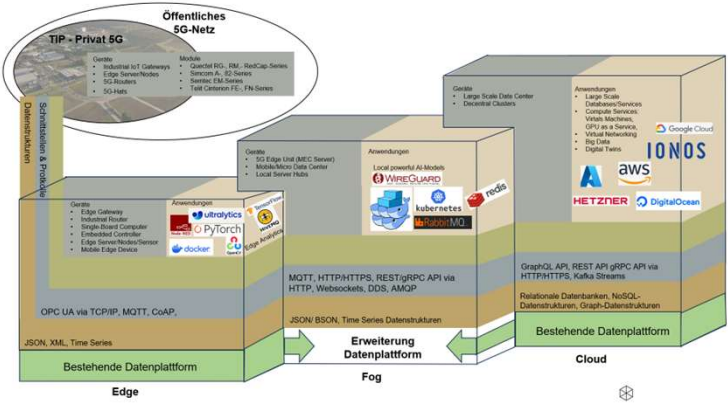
Öffentliches 5G-Netz

TIP - Privat 5G

Geräte
- Industrial IoT Gateways
- Edge Server/Nodes
- 5G-Routers
- 5G-Hats

Module
- Quectel RG-, RM-, RedCap-Series
- Simcom A-, 82-Series
- Semtec EM-Series
- Telit Cinterion FE-, FN-Series

Schnittstellen & Protokolle

Datenstrukturen

Geräte
- Edge Gateway
- Industrial Router
- Single-Board Computer
- Embedded Controller
- Edge Server/Nodes/Sensor
- Mobile Edge Device

Anwendungen

ultralytics

PyTorch

docker

TensorFlow

Edge Analytics

OPC UA via TCP/IP, MQTT, CoAP,

JSON, XML, Time Series

Bestehende Datenplattform

Edge

Geräte
- 5G Edge Unit (MEC Server)
- Mobile/Micro Data Center
- Local Server Hubs

Anwendungen

Local powerful AI-Models

WIREGUARD

kubernetes

RabbitMQ

redis

MQTT, HTTP/HTTPS, REST/gRPC API via HTTP, Websockets, DDS, AMQP

JSON/ BSON, Time Series Datenstrukturen

Erweiterung Datenplattform

Fog

Geräte
- Large Scale Date Center
- Decentral Clusters

Anwendungen
- Large Scale Databases/Services
- Compute Services: Virtals Machines, GPU as a Service,
- Virtual Networking
- Big Data
- Digital Twins

Google Cloud

IONOS

aws

HETZNER

DigitalOcean

GraphQL API, REST API gRPC API via HTTP/HTTPS, Kafka Streams

Relationale Datenbanken, NoSQL-Datenstrukturen, Graph-Datenstrukturen

Bestehende Datenplattform

Cloud